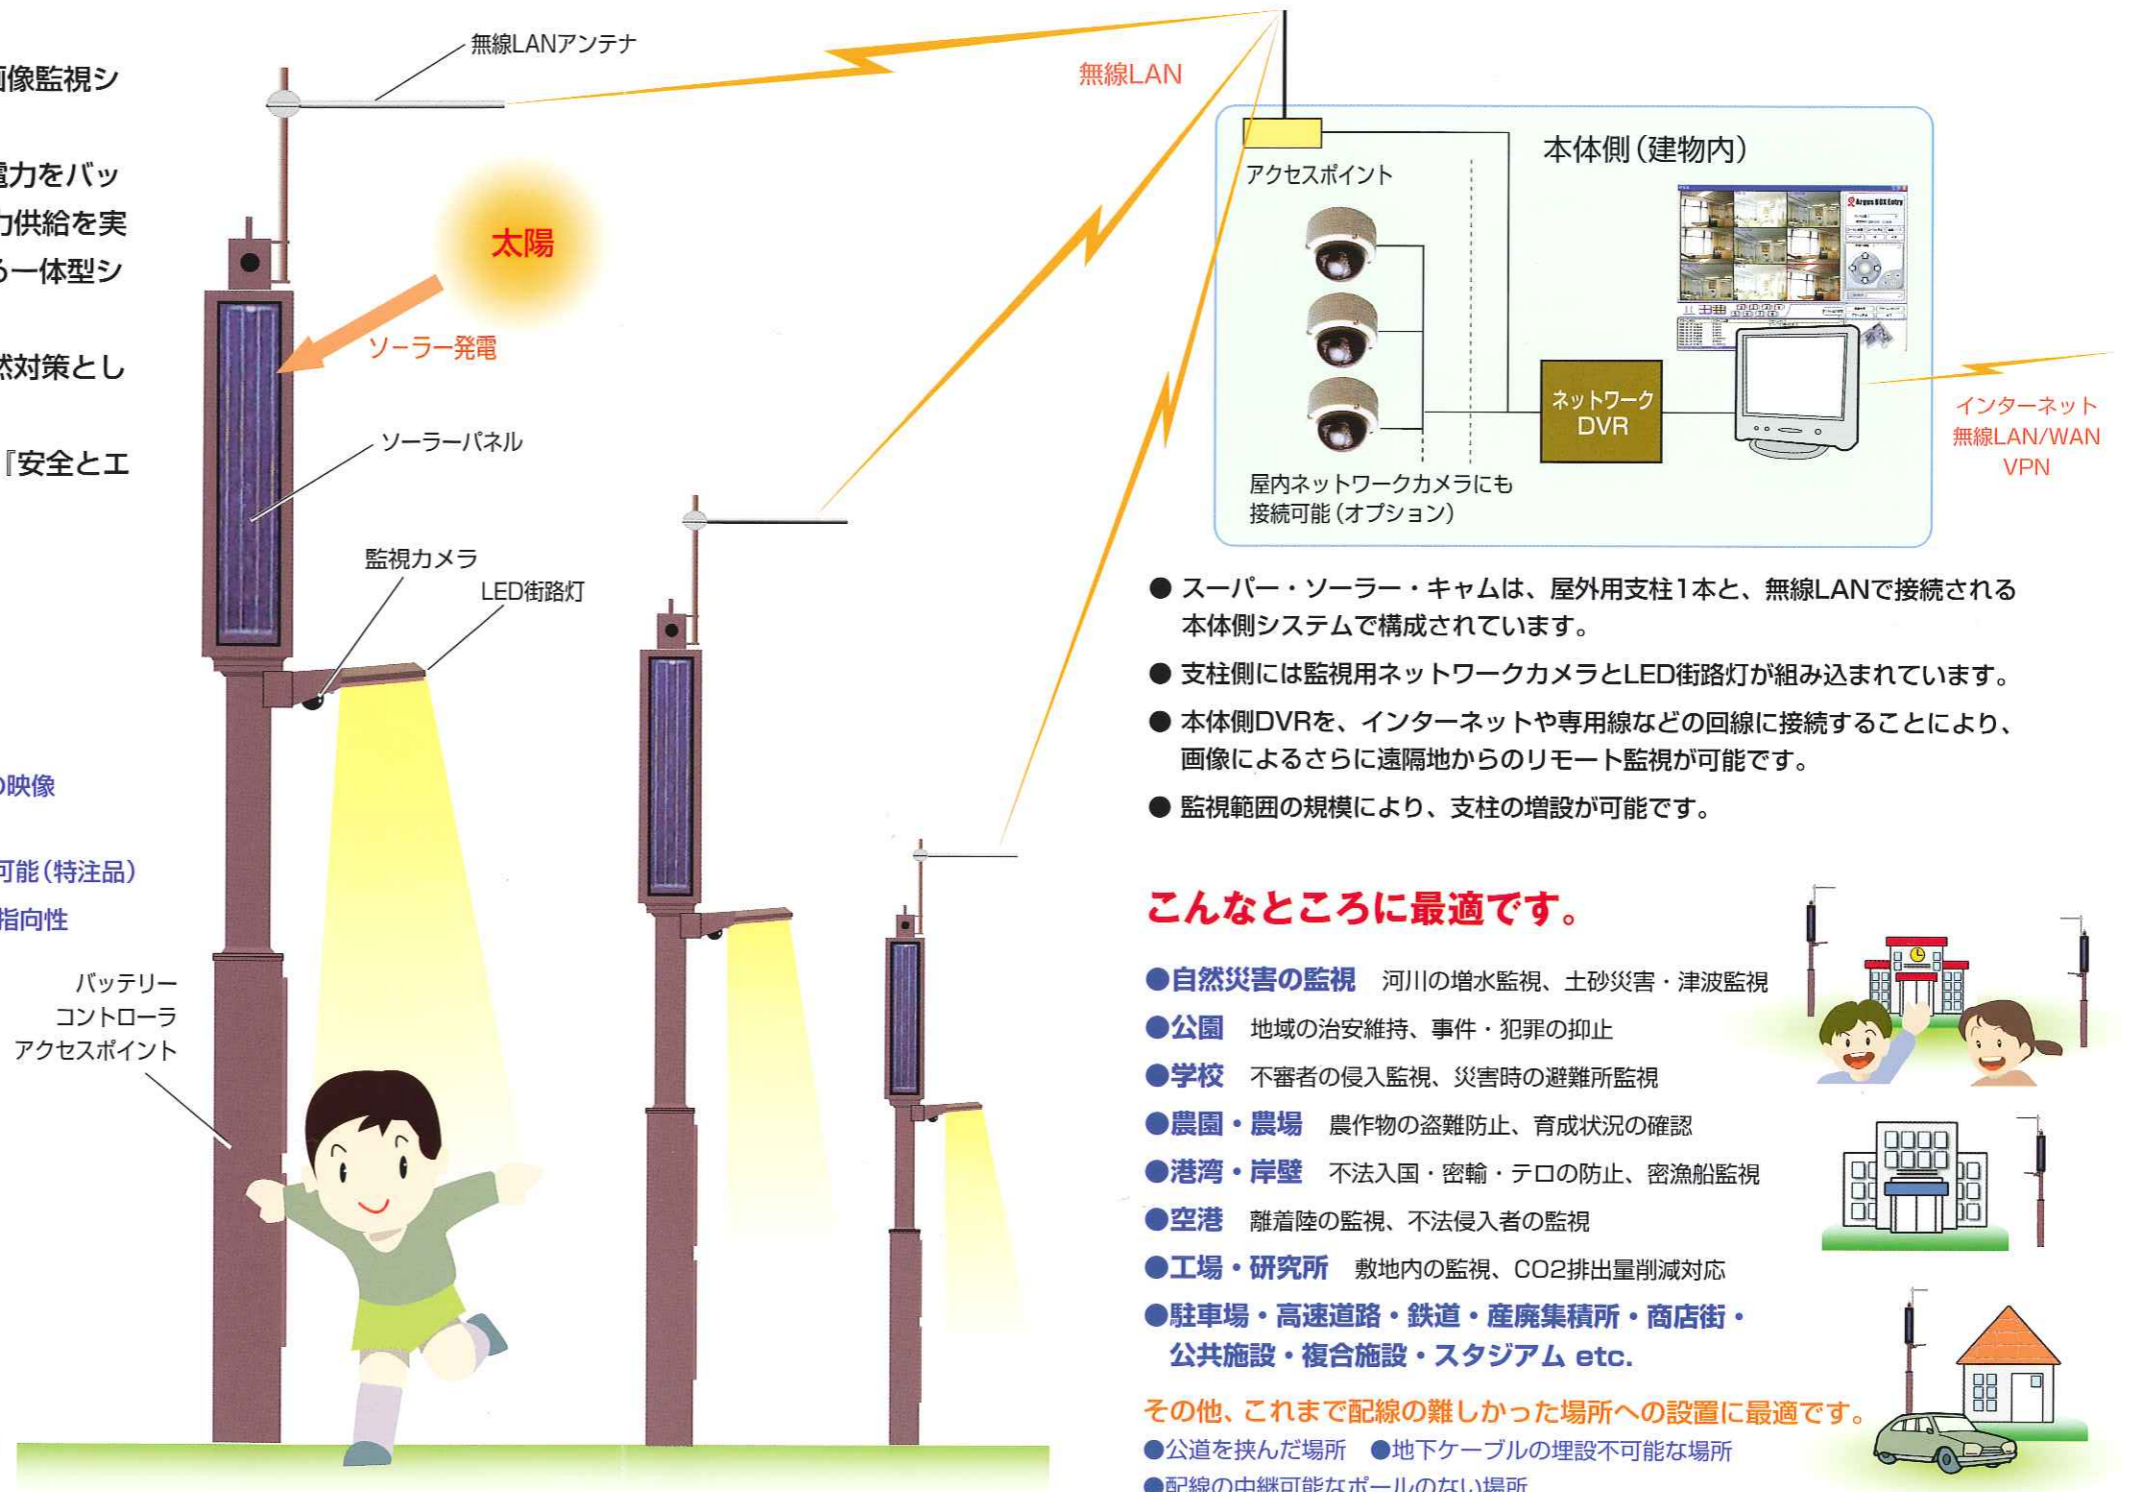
画像監視シ

電力をバッ
力供給を実
る一体型シ

然対策とし

『安全とエ

の映像

可能（特注品）
指向性

無線LANアンテナ

無線LAN

太陽

ソーラー発電

ソーラーパネル

監視カメラ

LED街路灯

バッテリー
コントローラ
アクセスポイント

アクセスポイント

本体側（建物内）

Argus BOX Entry

ネットワーク
DVR

インターネット
無線LAN/WAN
VPN

屋内ネットワークカメラにも
接続可能（オプション）

● スーパー・ソーラー・キャムは、屋外用支柱1本と、無線LANで接続される本体側システムで構成されています。

● 支柱側には監視用ネットワークカメラとLED街路灯が組み込まれています。

● 本体側DVRを、インターネットや専用線などの回線に接続することにより、画像によるさらに遠隔地からのリモート監視が可能です。

● 監視範囲の規模により、支柱の増設が可能です。

こんなところに最適です。

●自然災害の監視　河川の増水監視、土砂災害・津波監視
●公園　地域の治安維持、事件・犯罪の抑止
●学校　不審者の侵入監視、災害時の避難所監視
●農園・農場　農作物の盗難防止、育成状況の確認
●港湾・岸壁　不法入国・密輸・テロの防止、密漁船監視
●空港　離着陸の監視、不法侵入者の監視
●工場・研究所　敷地内の監視、CO2排出量削減対応
●駐車場・高速道路・鉄道・産廃集積所・商店街・公共施設・複合施設・スタジアム etc.

その他、これまで配線の難しかった場所への設置に最適です。
●公道を挟んだ場所　●地下ケーブルの埋設不可能な場所
●配線の中継可能なポールのない場所